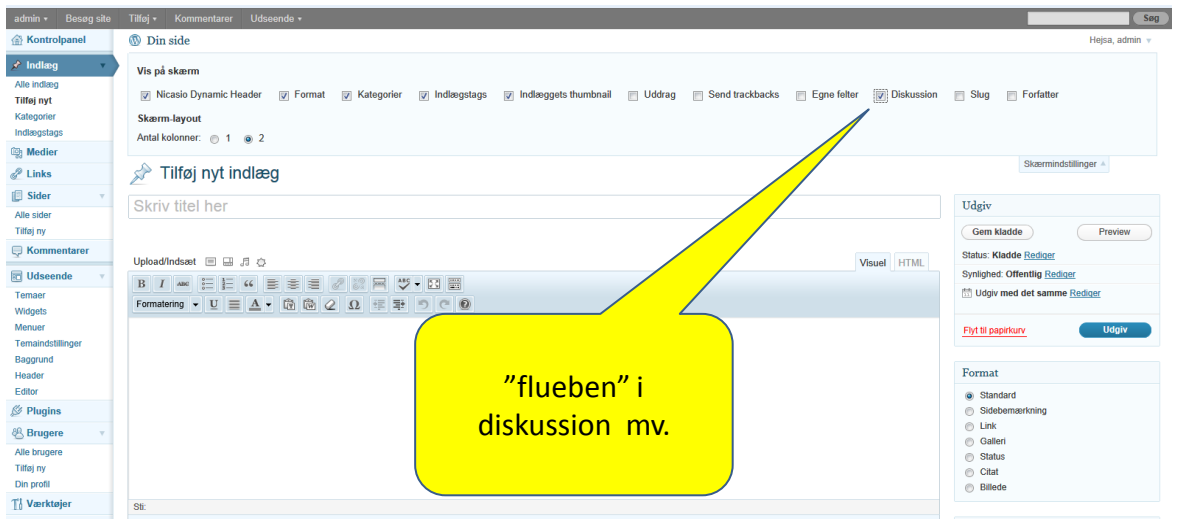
admin ▾ Besøg site Tilføj ▾ Kommentarer Udseende ▾

Søg

Kontrolpanel

Din side

Hejsa, admin

Indlæg
Alle indlæg
Tilføj nyt
Kategorier
Indlægstags
Medier
Links
Sider
Alle sider
Tilføj ny
Kommentarer
Udseende
Temaer
Widgets
Menuer
Temaindstillinger
Baggrund
Header
Editor
Plugins
Brugere
Alle brugere
Tilføj ny
Din profil
Værktøjer

Vis på skærm

Nicasio Dynamic Header Format Kategorier Indlægstags Indlæggets thumbnail Uddrag Send trackbacks Egne felter Diskussion Slug Forfatter

Skærm-layout

Antal kolonner: 1 2

Skærmindstillinger

Tilføj nyt indlæg

Skriv titel her

Upload/Indsæt

Visuel HTML

Formatering

Sti:

”flueben” i diskussion mv.

Udgiv

Gem kladde

Preview

Status: Kladde Rediger

Synlighed: Offentlig Rediger

Udgiv med det samme Rediger

Flyt til papirkurv

Udgiv

Format

Standard
Sidebemærkning
Link
Galleri
Status
Citat
Billede